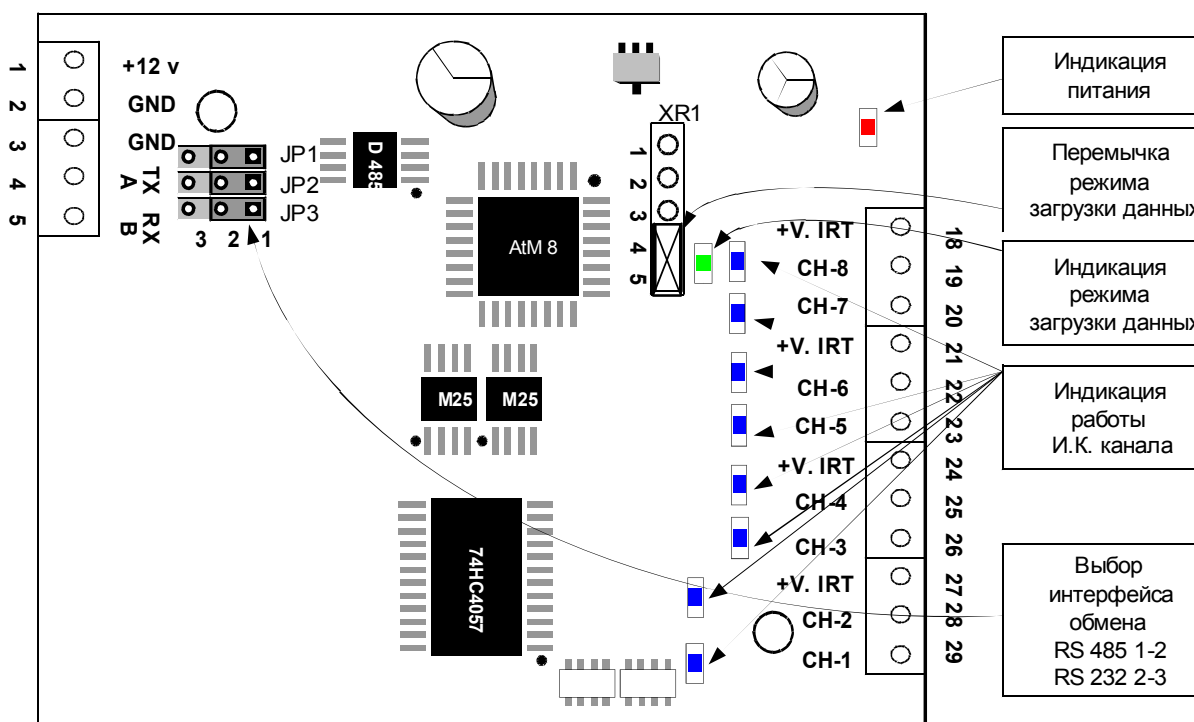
1
2
3
4
5

+12 v
GND
GND
TX
A
RX
B

JP1
JP2
JP3
3 2 1

D 485

XR1
1
2
3
4
5

AtM 8

M25
M25

74HC4057

+V. IRT
CH-8
CH-7
+V. IRT
CH-6
CH-5
+V. IRT
CH-4
CH-3
+V. IRT
CH-2
CH-1

18
19
20
21
22
23
24
25
26
27
28
29

Индикация питания

Перемычка режима загрузки данных

Индикация режима загрузки данных

Индикация работы И.К. канала

Выбор интерфейса обмена
RS 485 1-2
RS 232 2-3